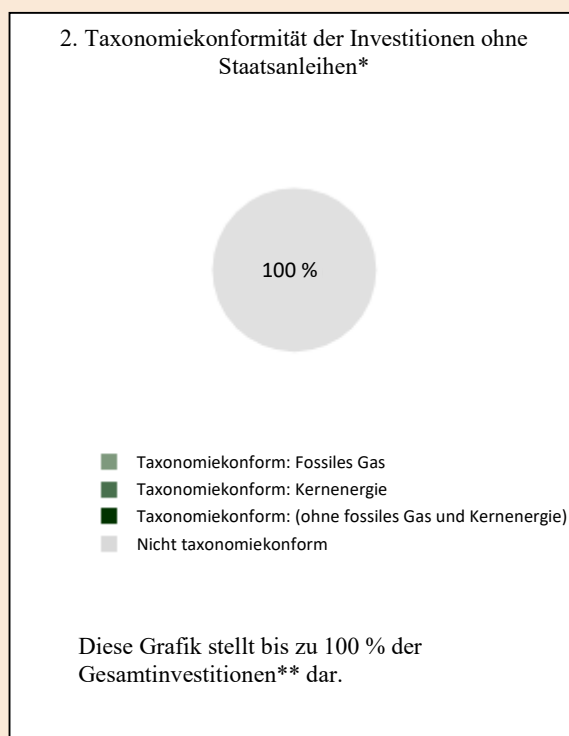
2. Taxonomiekonformität der Investitionen ohne Staatsanleihen*

100 %

Taxonomiekonform: Fossiles Gas
Taxonomiekonform: Kernenergie
Taxonomiekonform: (ohne fossiles Gas und Kernenergie)
Nicht taxonomiekonform

Diese Grafik stellt bis zu 100 % der Gesamtinvestitionen** dar.